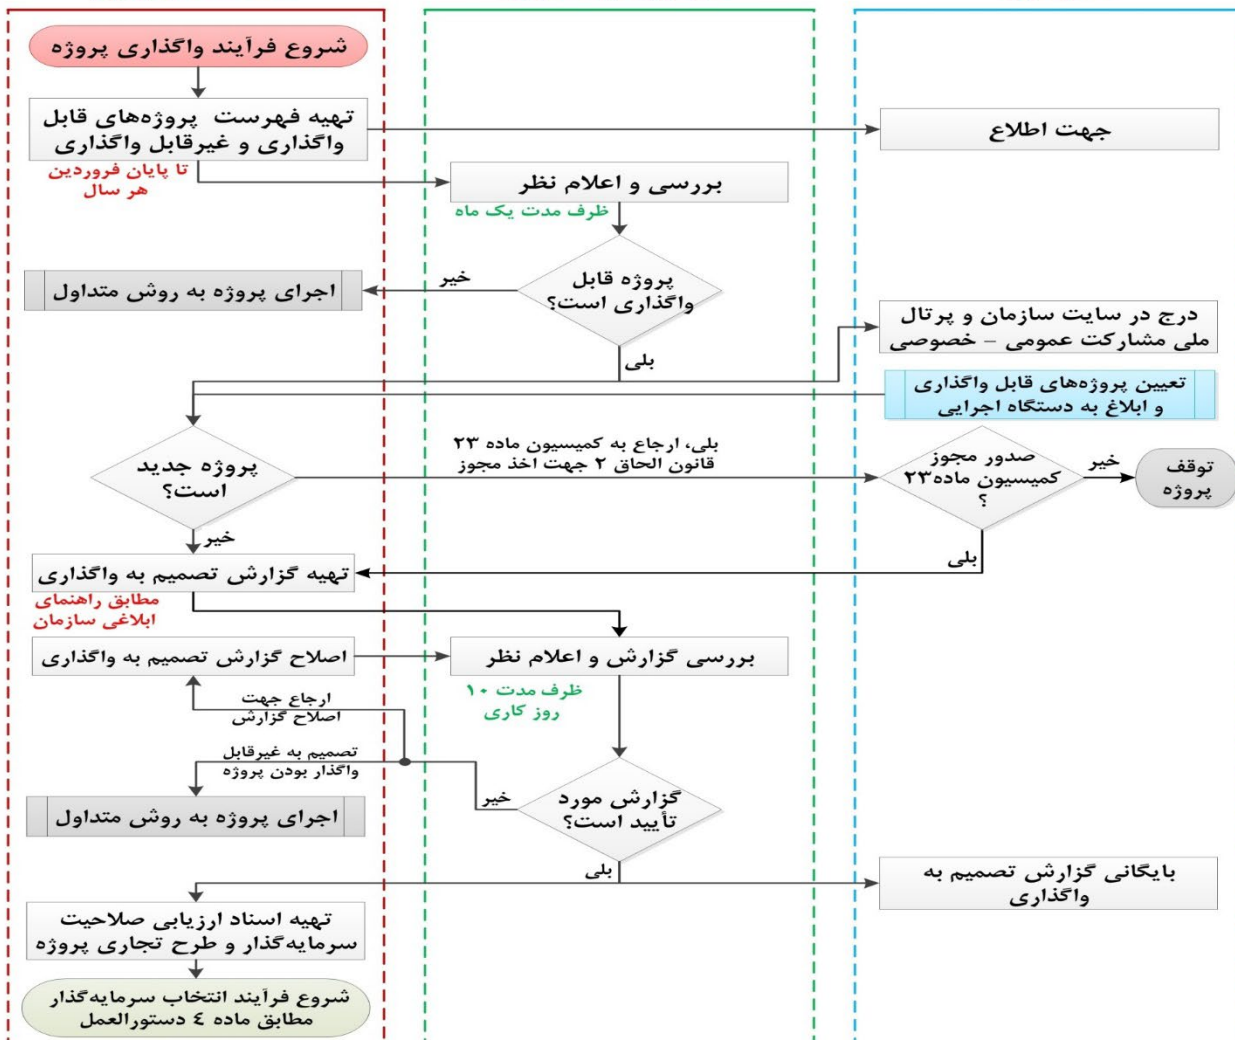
شروع فرآیند واگذاری پروژه

تهیه فهرست پروژه‌های قابل واگذاری و غیرقابل واگذاری

تا پایان فروردین هر سال

جهت اطلاع

بررسی و اعلام نظر

ظرف مدت یک ماه

پروژه قابل واگذاری است؟

خیر

اجرای پروژه به روش متداول

بلی

درج در سایت سازمان و پرتال ملی مشارکت عمومی – خصوصی

تعیین پروژه‌های قابل واگذاری و ابلاغ به دستگاه اجرایی

پروژه جدید است؟

بلی، ارجاع به کمیسیون ماده ۲۳ قانون الحاق ۲ جهت اخذ مجوز

صدور مجوز کمیسیون ماده۲۳ ؟

خیر

توقف پروژه

خیر

بلی

تهیه گزارش تصمیم به واگذاری

مطابق راهنمای ابلاغی سازمان

اصلاح گزارش تصمیم به واگذاری

بررسی گزارش و اعلام نظر

ظرف مدت ۱۰ روز کاری

ارجاع جهت اصلاح گزارش

تصمیم به غیرقابل واگذار بودن پروژه

خیر

گزارش مورد تأیید است؟

اجرای پروژه به روش متداول

بلی

بایگانی گزارش تصمیم به واگذاری

تهیه اسناد ارزیابی صلاحیت سرمایه‌گذار و طرح تجاری پروژه

شروع فرآیند انتخاب سرمایه‌گذار مطابق ماده ٤ دستورالعمل